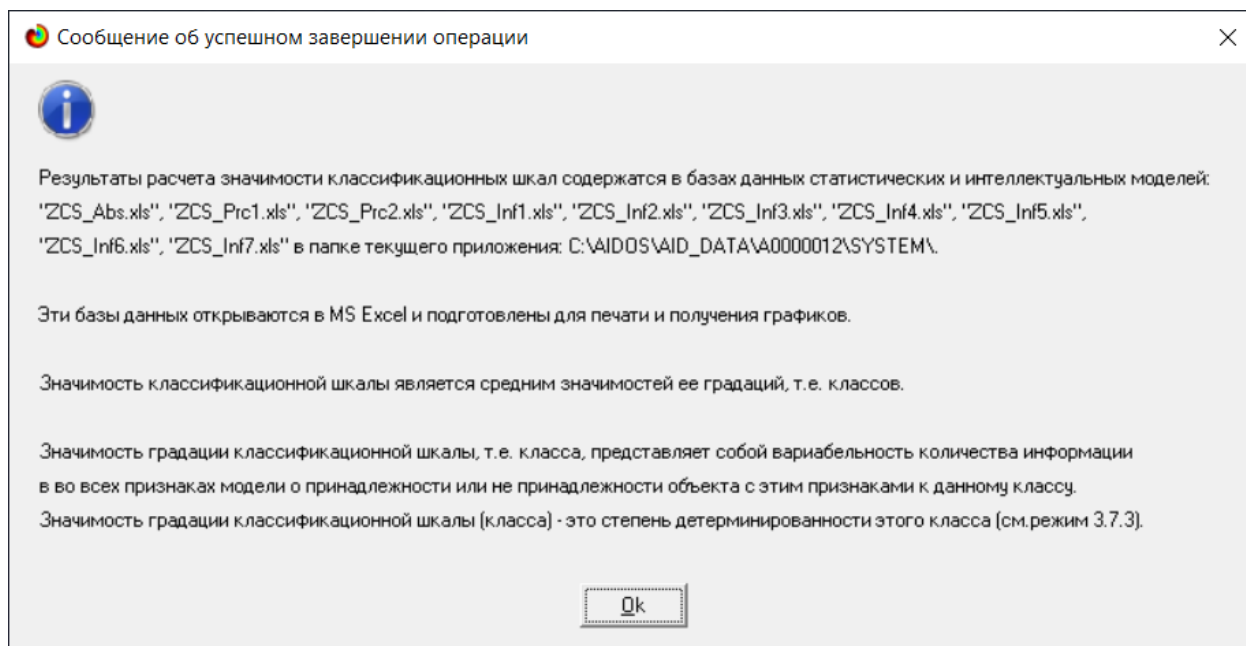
Сообщение об успешном завершении операции

Результаты расчета значимости классификационных шкал содержатся в базах данных статистических и интеллектуальных моделей: "ZCS_Abs.xls", "ZCS_Prc1.xls", "ZCS_Prc2.xls", "ZCS_Inf1.xls", "ZCS_Inf2.xls", "ZCS_Inf3.xls", "ZCS_Inf4.xls", "ZCS_Inf5.xls", "ZCS_Inf6.xls", "ZCS_Inf7.xls" в папке текущего приложения: C:\AIDOS\AID_DATA\A0000012\SYSTEM\.

Эти базы данных открываются в MS Excel и подготовлены для печати и получения графиков.

Значимость классификационной шкалы является средним значимостей ее градаций, т.е. классов.

Значимость градации классификационной шкалы, т.е. класса, представляет собой вариабельность количества информации в во всех признаках модели о принадлежности или не принадлежности объекта с этим признаками к данному классу.
Значимость градации классификационной шкалы (класса) - это степень детерминированности этого класса (см.режим 3.7.3).

Ok